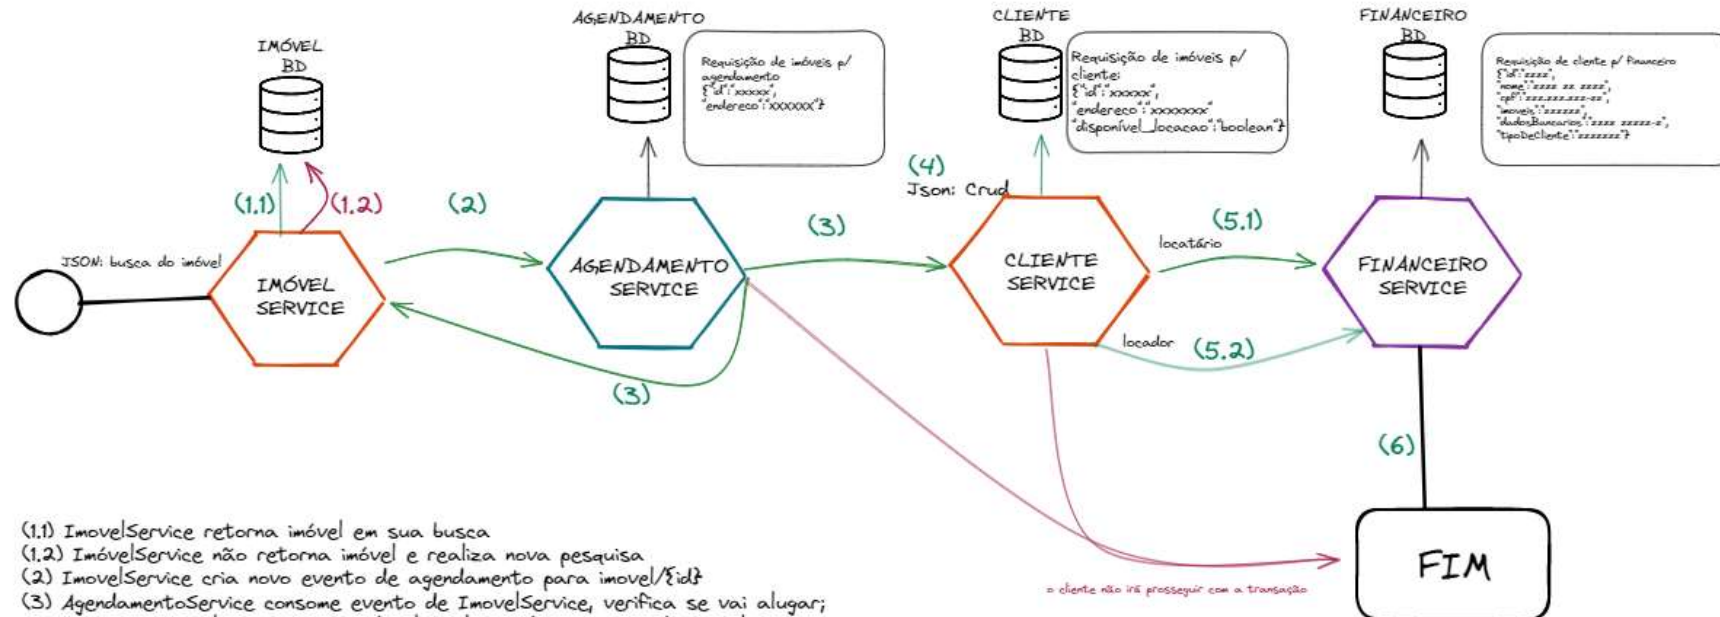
IMÓVEL
BD

AGENDAMENTO
BD

Requisição de imóveis p/ agendamento
{"id":"xxxxx",
"endereco":"xxxxxx"}

CLIENTE
BD

Requisição de imóveis p/ cliente:
{"id":"xxxxx",
"endereco":"xxxxxxx"
"disponível_locacao":"boolean"}

FINANCEIRO
BD

Requisição de cliente p/ financeiro
{"id":"xxxx",
"nome":"xxxx xx xxxx",
"cpf":"xxx.xxx.xxx-xx",
"imoveis":"xxxxxx",
"dadosBancarios":"xxxx xxxxx-x",
"tipoDeCliente":"xxxxxxx"}

(1.1)
(1.2)
(2)
(3)
(4)
Json: Crud
(5.1)
locatário

JSON: busca do imóvel

IMÓVEL SERVICE

AGENDAMENTO SERVICE

CLIENTE SERVICE

FINANCEIRO SERVICE

locador
(5.2)

(3)

(6)

FIM

o cliente não irá prosseguir com a transação

(1.1) ImovelService retorna imóvel em sua busca
(1.2) ImóvelService não retorna imóvel e realiza nova pesquisa
(2) ImovelService cria novo evento de agendamento para imovel/{id}
(3) AgendamentoService consome evento de ImovelService, verifica se vai alugar;
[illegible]